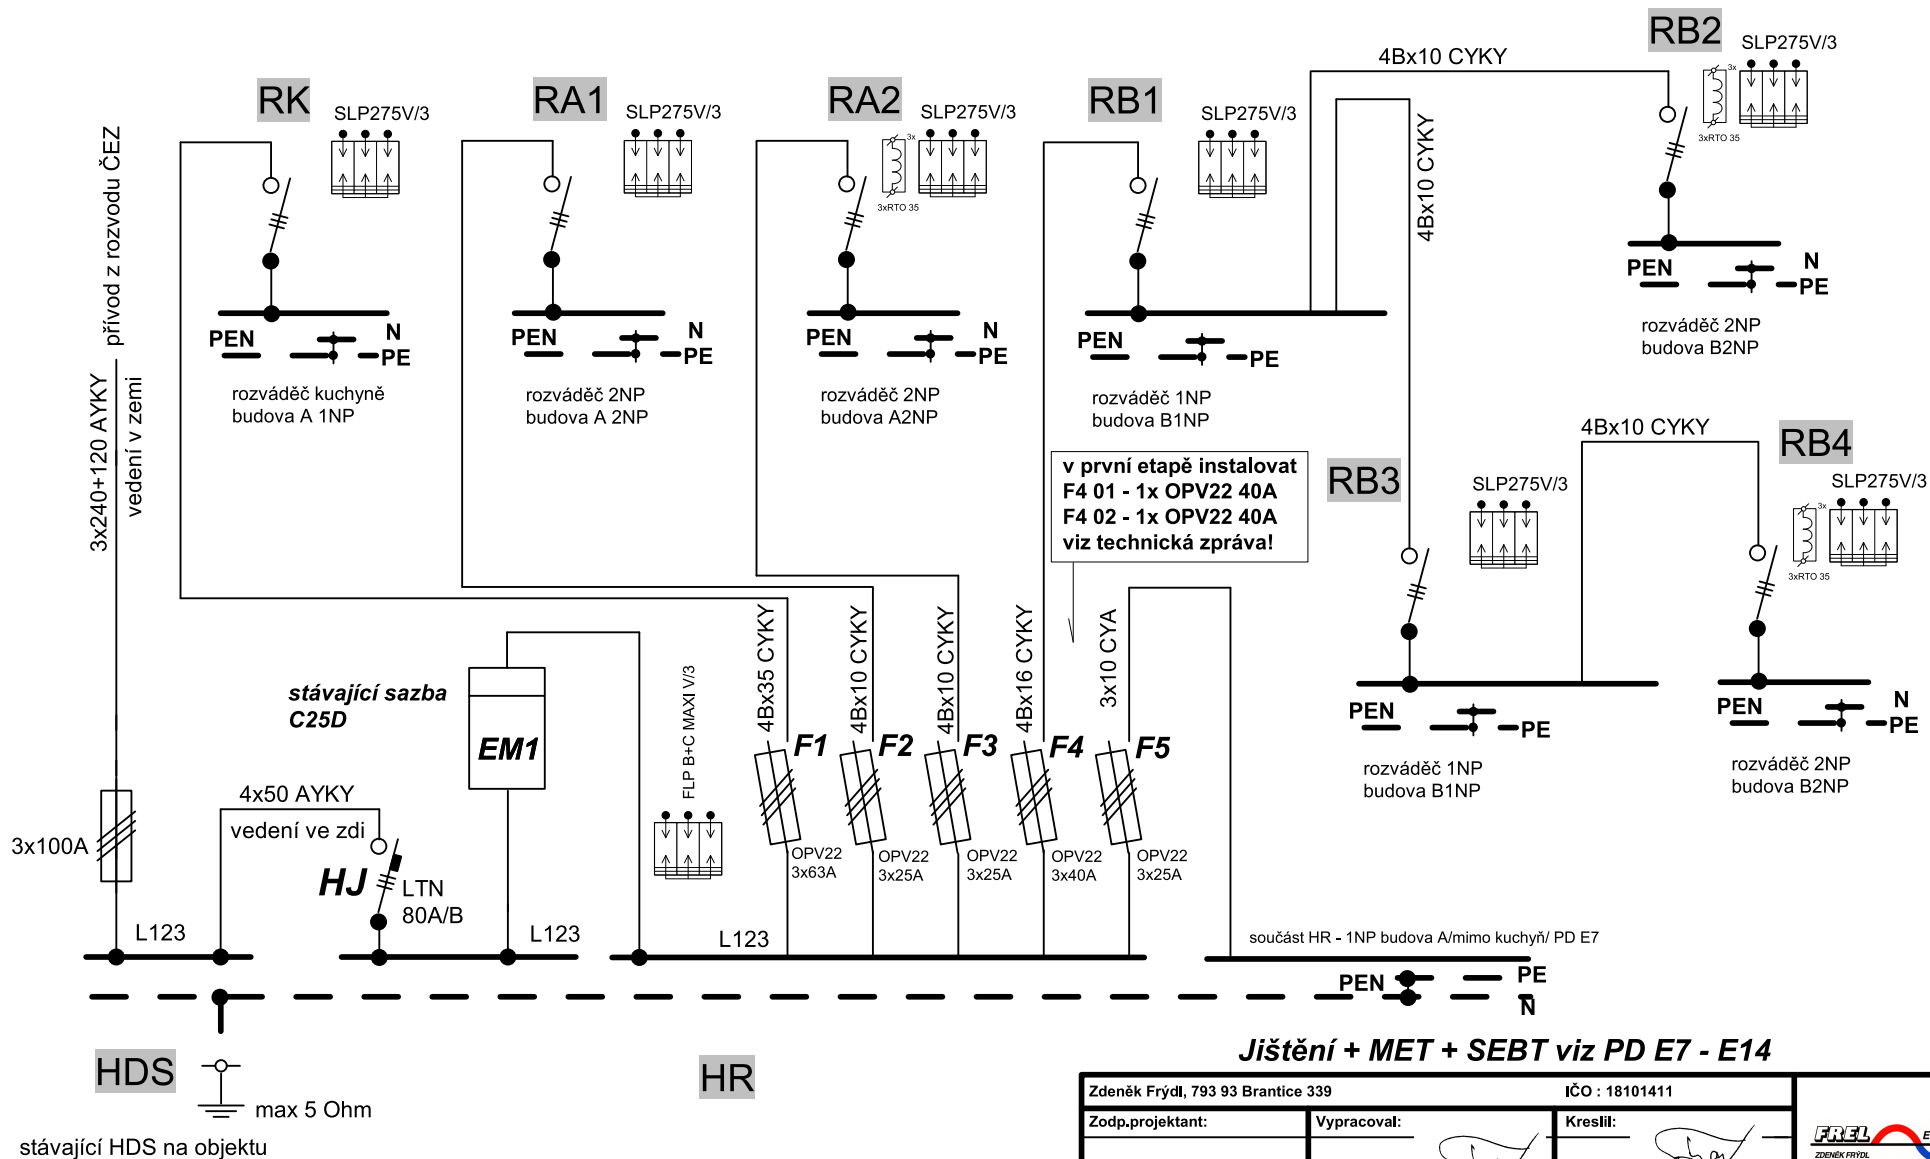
RK
SLP275V/3
PEN
N
PE
rozváděč kuchyně
budova A 1NP

RA1
SLP275V/3
PEN
N
PE
rozváděč 2NP
budova A 2NP

RA2
SLP275V/3
3x
3xRTO 35
PEN
N
PE
rozváděč 2NP
budova A2NP

RB1
SLP275V/3
PEN
PE
rozváděč 1NP
budova B1NP

4Bx10 CYKY
RB2
SLP275V/3
3x
3xRTO 35
4Bx10 CYKY
PEN
N
PE
rozváděč 2NP
budova B2NP

přívod z rozvodu ČEZ
3x240+120 AYKY
vedení v zemi

v první etapě instalovat
F4 01 - 1x OPV22 40A
F4 02 - 1x OPV22 40A
viz technická zpráva!

RB3
SLP275V/3
PEN
PE
rozváděč 1NP
budova B1NP

4Bx10 CYKY
RB4
SLP275V/3
3x
3xRTO 35
PEN
N
PE
rozváděč 2NP
budova B2NP

stávající sazba
C25D
EM1
FLP B+C MAXI V/3
4Bx35 CYKY
4Bx10 CYKY
4Bx10 CYKY
4Bx16 CYKY
3x10 CYA
F1
F2
F3
F4
F5
OPV22
3x63A
OPV22
3x25A
OPV22
3x25A
OPV22
3x40A
OPV22
3x25A

3x100A
4x50 AYKY
vedení ve zdi
HJ
LTN
80A/B
L123
L123
L123
součást HR - 1NP budova A/mimo kuchyň/ PD E7
PEN
PE
N

HDS
max 5 Ohm
stávající HDS na objektu
HR

Jištění + MET + SEBT viz PD E7 - E14
Zdeněk Frýdl, 793 93 Brantice 339
IČO : 18101411
Zodp.projektant:
Vypracoval:
Kreslil:
FREL
ZDENĚK FRÝDL